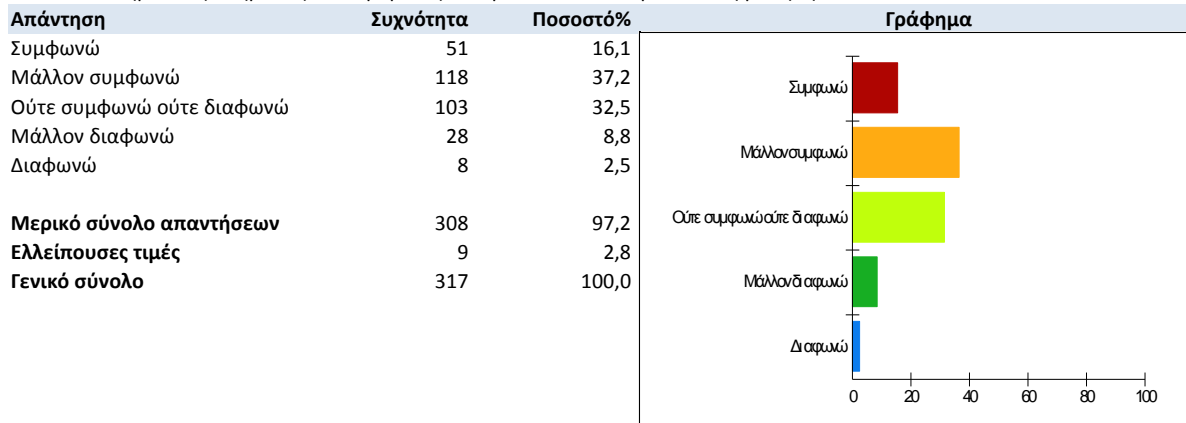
| Απάντηση | Συχνότητα | Ποσοστό% |
|---|---|---|
| Συμφωνώ | 51 | 16,1 |
| Μάλλον συμφωνώ | 118 | 37,2 |
| Ούτε συμφωνώ ούτε διαφωνώ | 103 | 32,5 |
| Μάλλον διαφωνώ | 28 | 8,8 |
| Διαφωνώ | 8 | 2,5 |
| | | |
| **Μερικό σύνολο απαντήσεων** | 308 | 97,2 |
| **Ελλείπουσες τιμές** | 9 | 2,8 |
| **Γενικό σύνολο** | 317 | 100,0 |

Γράφημα

Συμφωνώ
Μάλλον συμφωνώ
Ούτε συμφωνώ ούτε διαφωνώ
Μάλλον διαφωνώ
Διαφωνώ

0 20 40 60 80 100